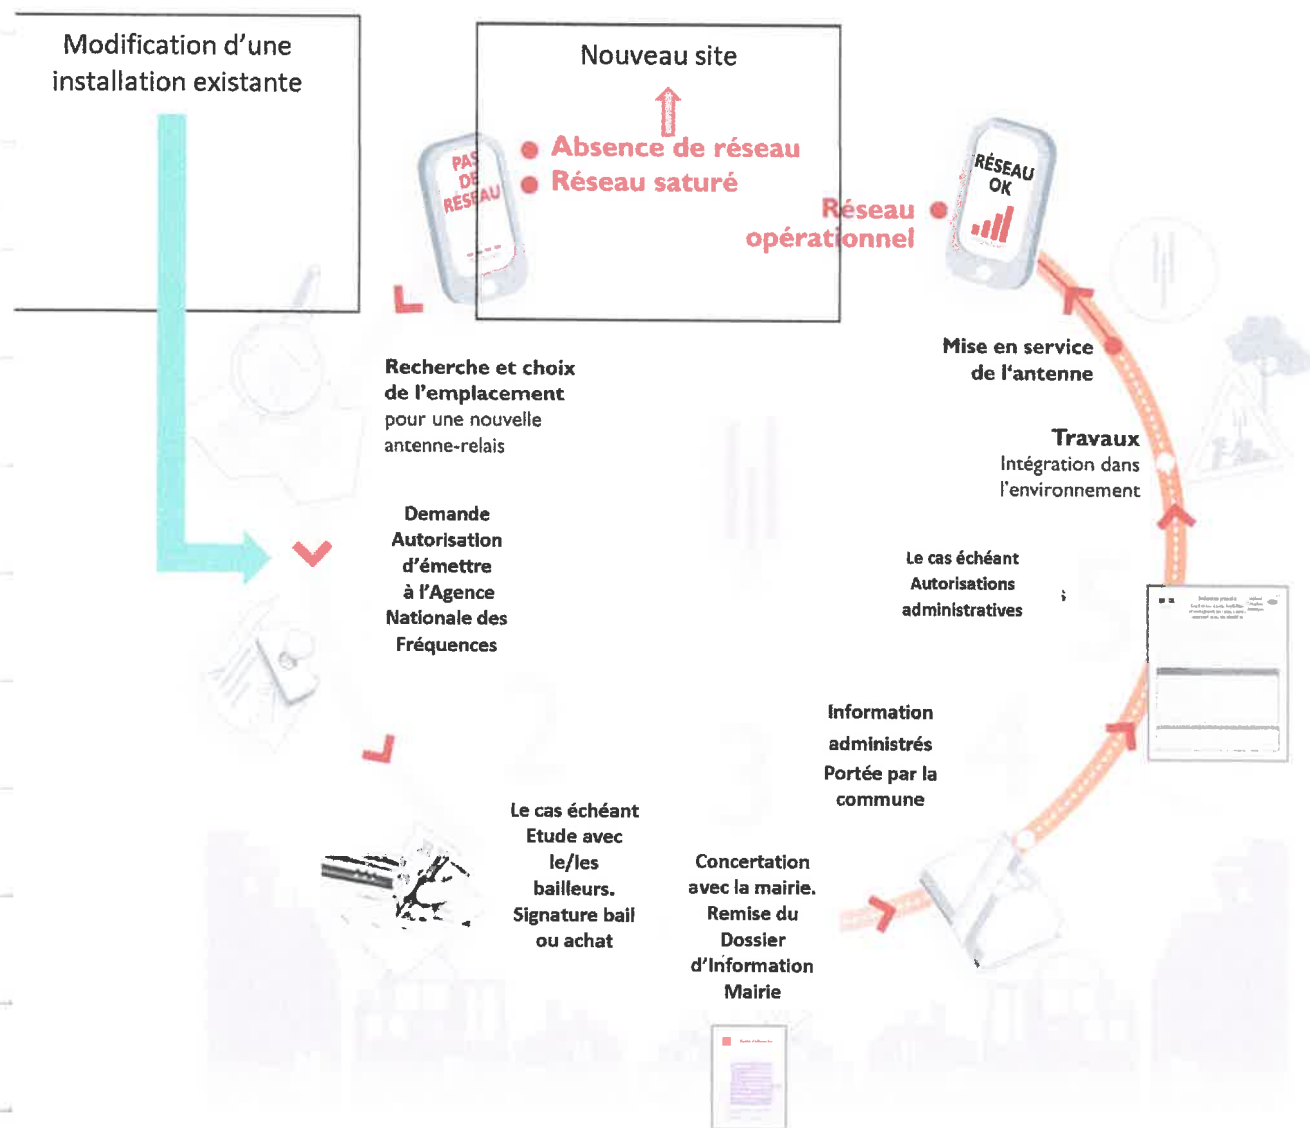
Modification d'une installation existante

Nouveau site

PAS DE RÉSEAU

Absence de réseau
Réseau saturé

RÉSEAU OK

Réseau opérationnel

Recherche et choix de l'emplacement pour une nouvelle antenne-relais

Mise en service de l'antenne

Travaux
Intégration dans l'environnement

Demande Autorisation d'émettre à l'Agence Nationale des Fréquences

Le cas échéant Autorisations administratives

Information administrés Portée par la commune

Le cas échéant Etude avec le/les bailleurs. Signature bail ou achat

Concertation avec la mairie. Remise du Dossier d'Information Mairie